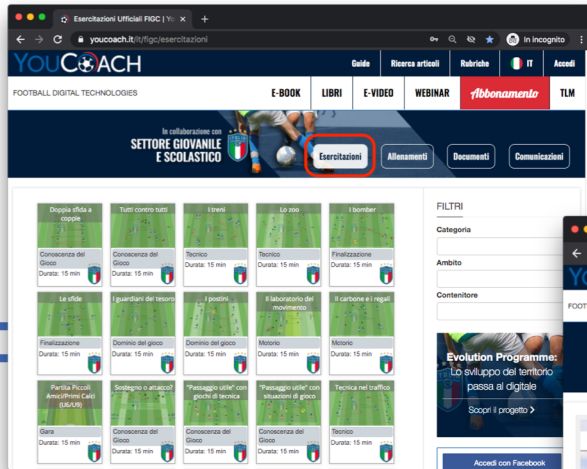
Esercitazioni Ufficiali FIGC | Yo
youcoach.it/it/figc/esercitazioni
In incognito

YOUCOACH
Guide Ricerca articoli Rubriche IT Accedi

FOOTBALL DIGITAL TECHNOLOGIES
E-BOOK LIBRI E-VIDEO WEBINAR Abbonamento TLM

In collaborazione con
SETTORE GIOVANILE E SCOLASTICO

Esercitazioni Allenamenti Documenti Comunicazioni

| Doppia sfida a coppie | Tutti contro tutti | I treni | Lo zoo | I bomber |
|---|---|---|---|---|
| Conoscenza del Gioco Durata: 15 min | Conoscenza del Gioco Durata: 15 min | Tecnico Durata: 15 min | Tecnico Durata: 15 min | Finalizzazione Durata: 15 min |

| Le sfide | I guardiani del tesoro | I postini | Il laboratorio del movimento | Il carbone e i regali |
|---|---|---|---|---|
| Finalizzazione Durata: 15 min | Dominio del gioco Durata: 15 min | Dominio del gioco Durata: 15 min | Motorio Durata: 15 min | Motorio Durata: 15 min |

| Partita Piccoli Amici/Primi Calci (U6/U9) | Sostegno o attacco? | "Passaggio utile" con giochi di tecnica | "Passaggio utile" con situazioni di gioco | Tecnica nel traffico |
|---|---|---|---|---|
| Gara Durata: 15 min | Conoscenza del Gioco Durata: 15 min | Conoscenza del Gioco Durata: 15 min | Conoscenza del Gioco Durata: 15 min | Tecnico Durata: 15 min |

FILTRI
Categoria
Ambito
Contenitore

Evolution Programme:
Lo sviluppo del territorio passa al digitale
Scopri il progetto

Accedi con Facebook